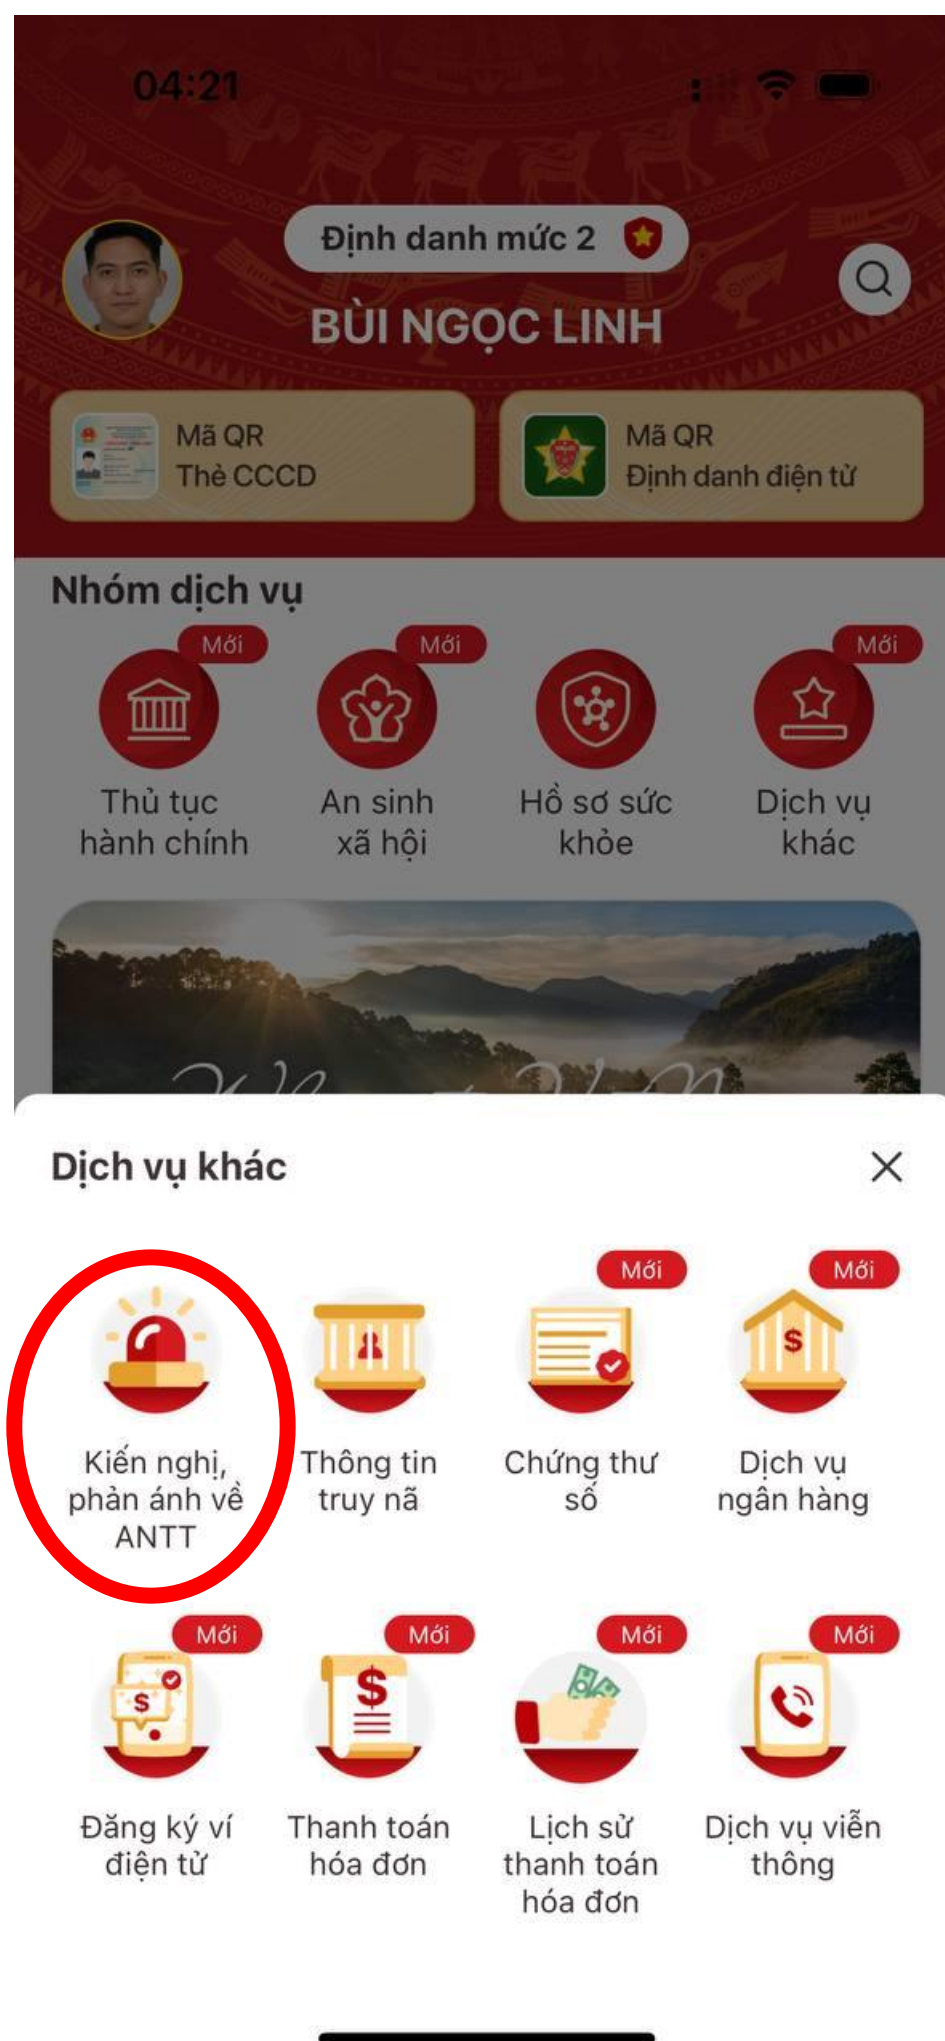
04:21

Định danh mức 2

BÙI NGỌC LINH

Mã QR
Thẻ CCCD

Mã QR
Định danh điện tử

Nhóm dịch vụ

Mới
Thủ tục hành chính

Mới
An sinh xã hội

Hồ sơ sức khỏe

Mới
Dịch vụ khác

Dịch vụ khác

Kiến nghị, phản ánh về ANTT

Thông tin truy nã

Mới
Chứng thư số

Mới
Dịch vụ ngân hàng

Mới
Đăng ký ví điện tử

Mới
Thanh toán hóa đơn

Mới
Lịch sử thanh toán hóa đơn

Mới
Dịch vụ viễn thông